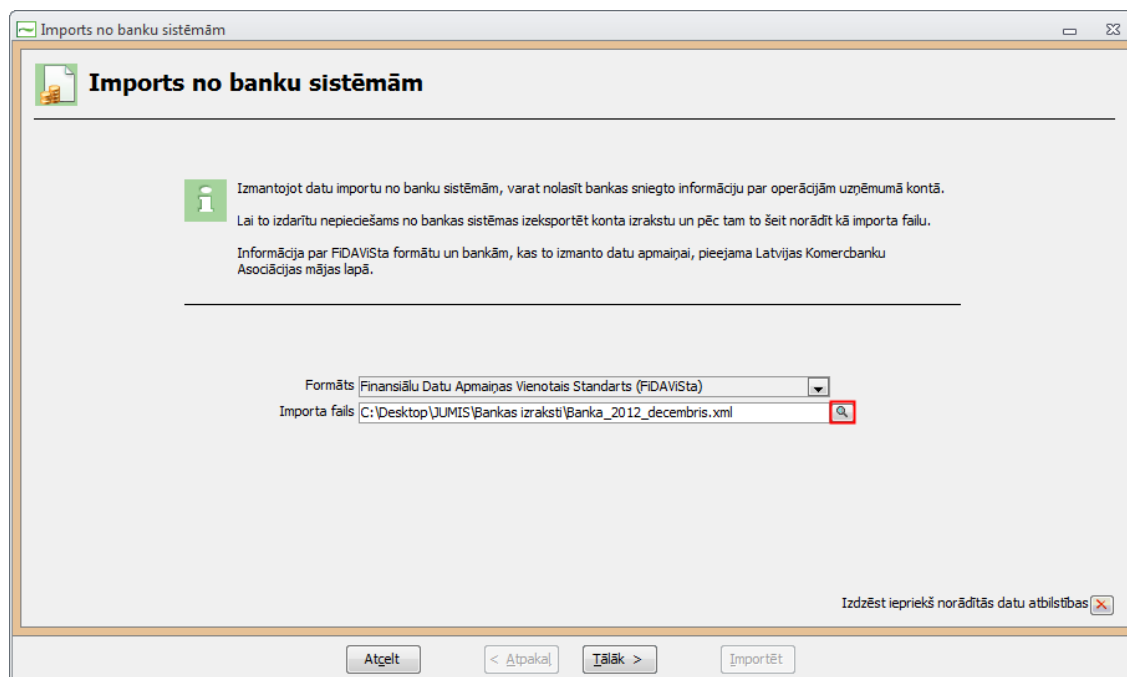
Imports no banku sistēmām

Imports no banku sistēmām

Izmantojot datu importu no banku sistēmām, varat nolasīt bankas sniegto informāciju par operācijām uzņēmumā kontā.

Lai to izdarītu nepieciešams no bankas sistēmas izeksportēt konta izrakstu un pēc tam to šeit norādīt kā importa failu.

Informācija par FiDAViSta formātu un bankām, kas to izmanto datu apmaiņai, pieejama Latvijas Komercbanku Asociācijas mājas lapā.

Formāts Finansiālu Datu Apmaiņas Vienotais Standarts (FiDAViSta)
Importa fails C:\Desktop\JUMIS\Bankas izraksti\Banka_2012_decembris.xml

Izdzēst iepriekš norādītās datu atbilstības

Atcelt | < Atpakaļ | Tālāk > | Importēt